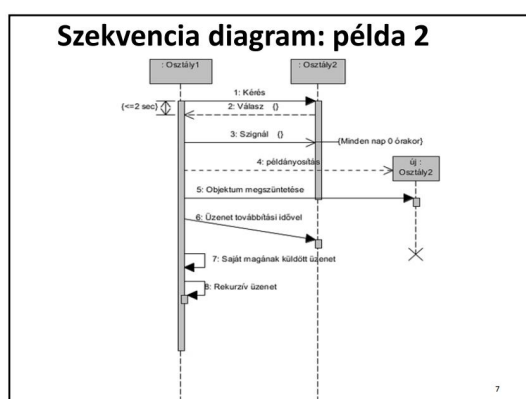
Szekvencia diagram: példa 2

: Osztály1

: Osztály2

1: Kérés

{<=2 sec}

2: Válasz ()

3: Szignál ()

{Minden nap 0 órakor}

4: példányosítás

új : Osztály2

5: Objektum megszüntetése

6: Üzenet továbbítási idővel

7: Saját magának küldött üzenet

8: Rekurzív üzenet

7